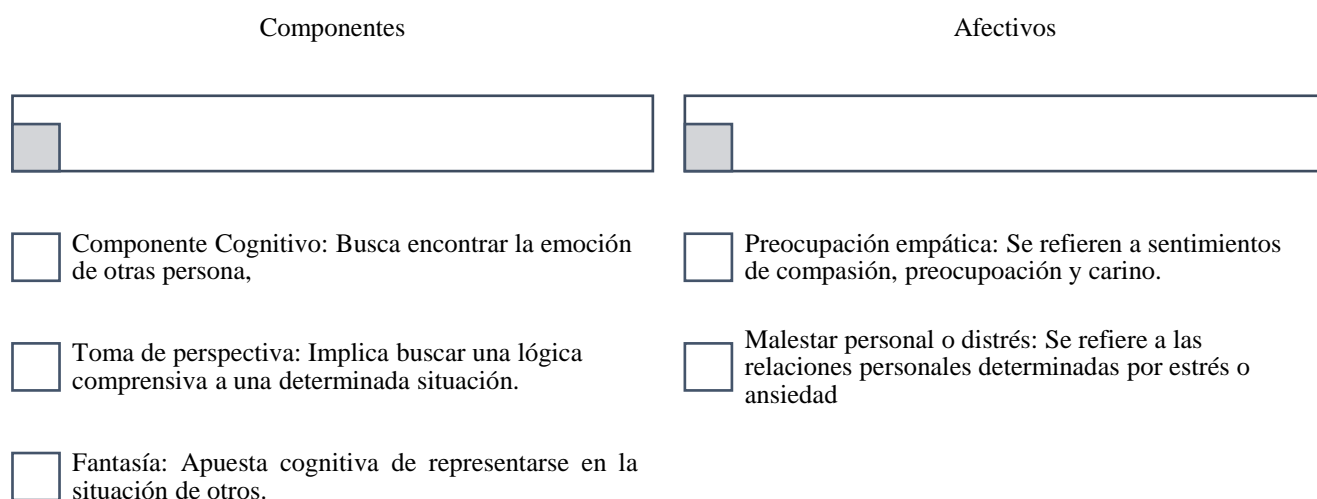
Componentes

Afectivos

Componente Cognitivo: Busca encontrar la emoción de otras persona,

Toma de perspectiva: Implica buscar una lógica comprensiva a una determinada situación.

Fantasía: Apuesta cognitiva de representarse en la situación de otros.

Preocupación empática: Se refieren a sentimientos de compasión, preocupoación y carino.

Malestar personal o distrés: Se refiere a las relaciones personales determinadas por estrés o ansiedad